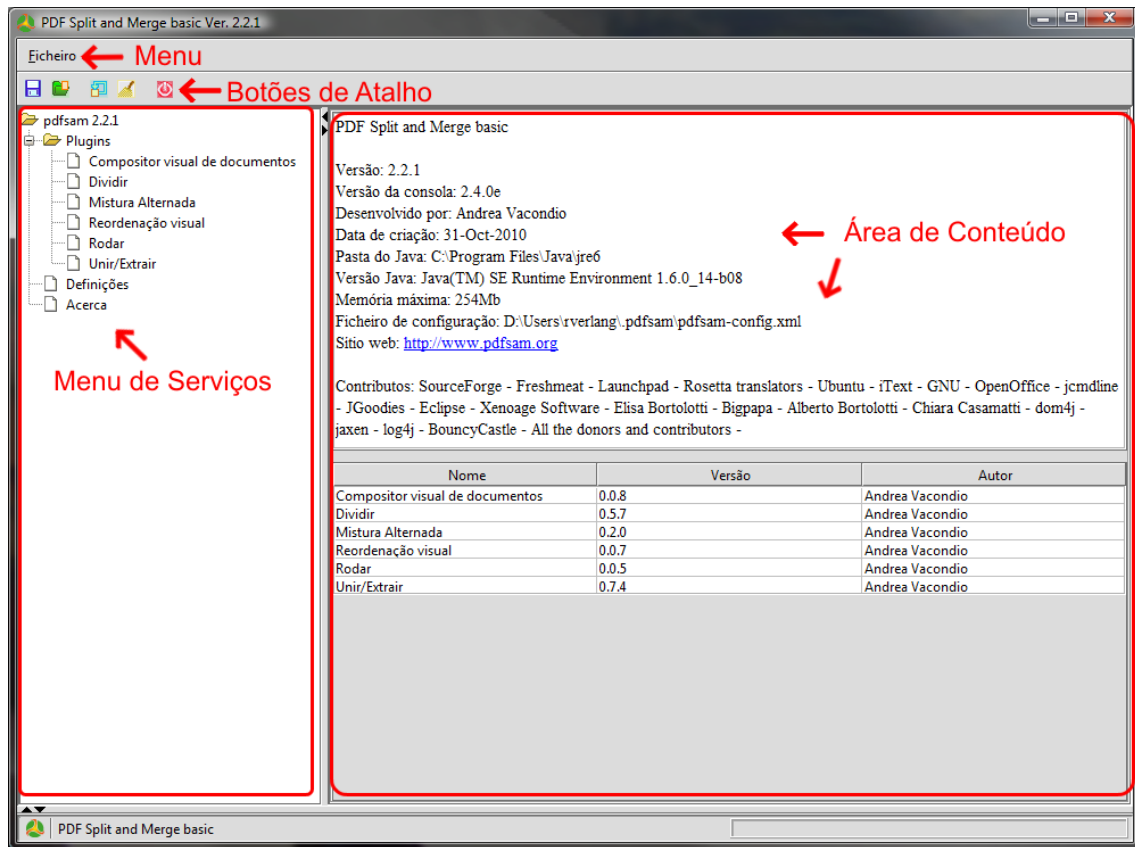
PDF Split and Merge basic Ver. 2.2.1

Ficheiro Menu

Botões de Atalho

pdfsam 2.2.1
Plugins
Compositor visual de documentos
Dividir
Mistura Alternada
Reordenação visual
Rodar
Unir/Extrair
Definições
Acerca

Menu de Serviços

PDF Split and Merge basic

Versão: 2.2.1
Versão da consola: 2.4.0e
Desenvolvido por: Andrea Vacondio
Data de criação: 31-Oct-2010
Pasta do Java: C:\Program Files\Java\jre6
Versão Java: Java(TM) SE Runtime Environment 1.6.0_14-b08
Memória máxima: 254Mb
Ficheiro de configuração: D:\Users\rverlang\.pdfsam\pdfsam-config.xml
Sitio web: http://www.pdfsam.org

Área de Conteúdo

Contributos: SourceForge - Freshmeat - Launchpad - Rosetta translators - Ubuntu - iText - GNU - OpenOffice - jcmdline - JGoodies - Eclipse - Xenoage Software - Elisa Bortolotti - Bigpapa - Alberto Bortolotti - Chiara Casamatti - dom4j - jaxen - log4j - BouncyCastle - All the donors and contributors -

| Nome | Versão | Autor |
|---|---|---|
| Compositor visual de documentos | 0.0.8 | Andrea Vacondio |
| Dividir | 0.5.7 | Andrea Vacondio |
| Mistura Alternada | 0.2.0 | Andrea Vacondio |
| Reordenação visual | 0.0.7 | Andrea Vacondio |
| Rodar | 0.0.5 | Andrea Vacondio |
| Unir/Extrair | 0.7.4 | Andrea Vacondio |

PDF Split and Merge basic